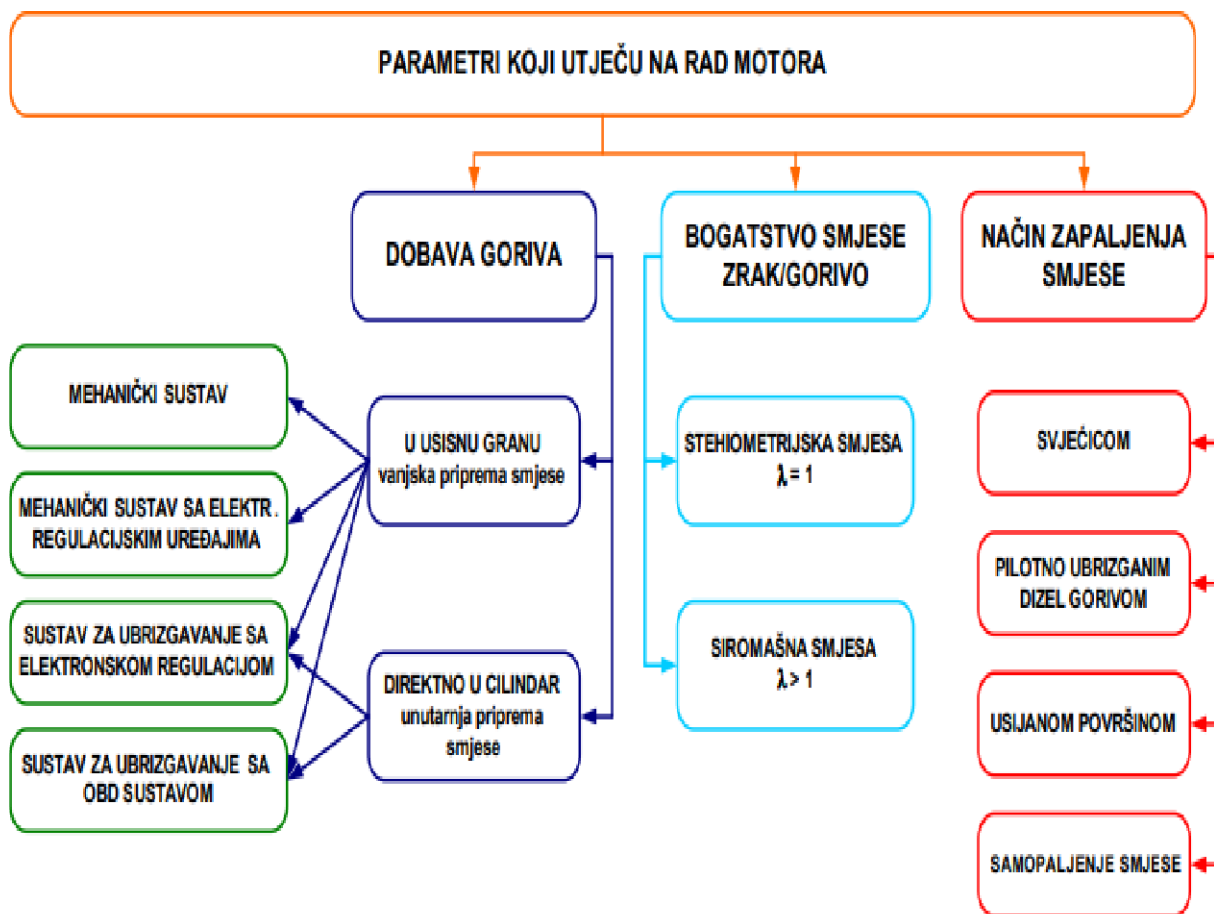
PARAMETRI KOJI UTJEČU NA RAD MOTORA

DOBAVA GORIVA

BOGATSTVO SMJESE ZRAK/GORIVO

NAČIN ZAPALJENJA SMJESE

MEHANIČKI SUSTAV

MEHANIČKI SUSTAV SA ELEKTR. REGULACIJSKIM UREĐAJIMA

SUSTAV ZA UBRIZGAVANJE SA ELEKTRONSKOM REGULACIJOM

SUSTAV ZA UBRIZGAVANJE SA OBD SUSTAVOM

U USISNU GRANU vanjska priprema smjese

DIREKTNO U CILINDAR unutarnja priprema smjese

STEHIOMETRIJSKA SMJESA $\lambda = 1$

SIROMAŠNA SMJESA $\lambda > 1$

SVJEĆICOM

PILOTNO UBRIZGANIM DIZEL GORIVOM

USIJANOM POVRŠINOM

SAMOPALJENJE SMJESE